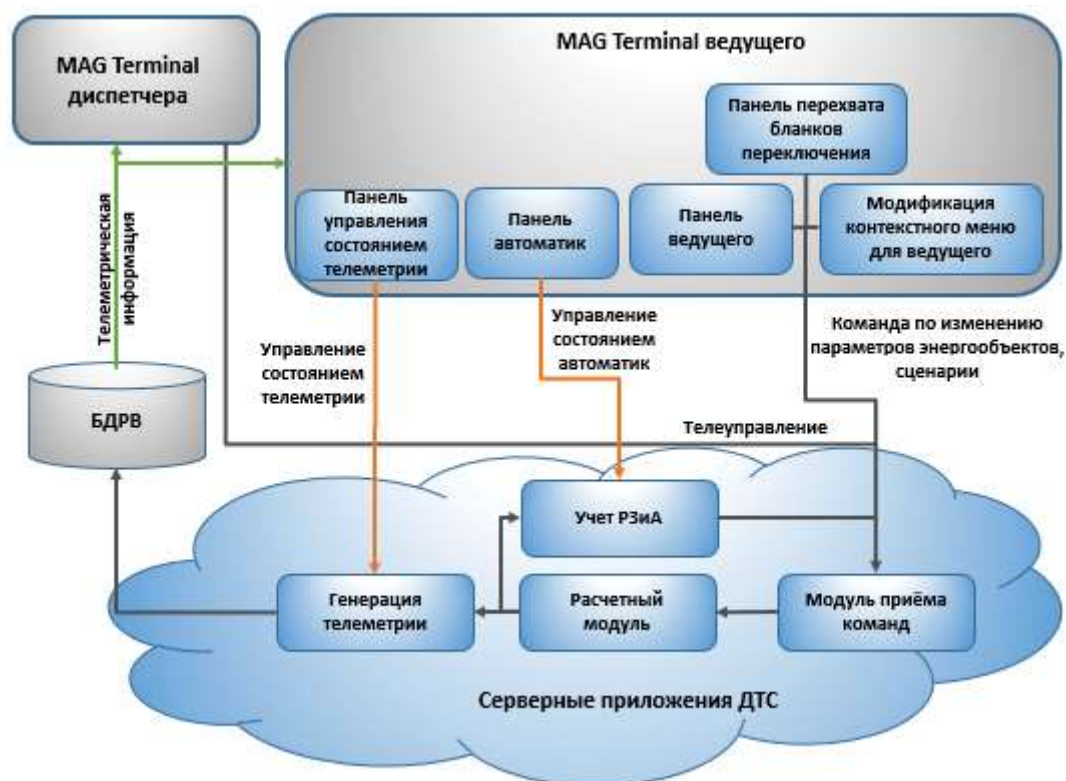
MAG Terminal диспетчера

MAG Terminal ведущего

Панель перехвата бланков переключения

Панель управления состоянием телеметрии

Панель автоматик

Панель ведущего

Модификация контекстного меню для ведущего

Телеметрическая информация

Управление состоянием автоматик

Команда по изменению параметров энергообъектов, сценарии

Управление состоянием телеметрии

БДРВ

Телеуправление

Учет РЗиА

Генерация телеметрии

Расчетный модуль

Модуль приёма команд

Серверные приложения ДТС